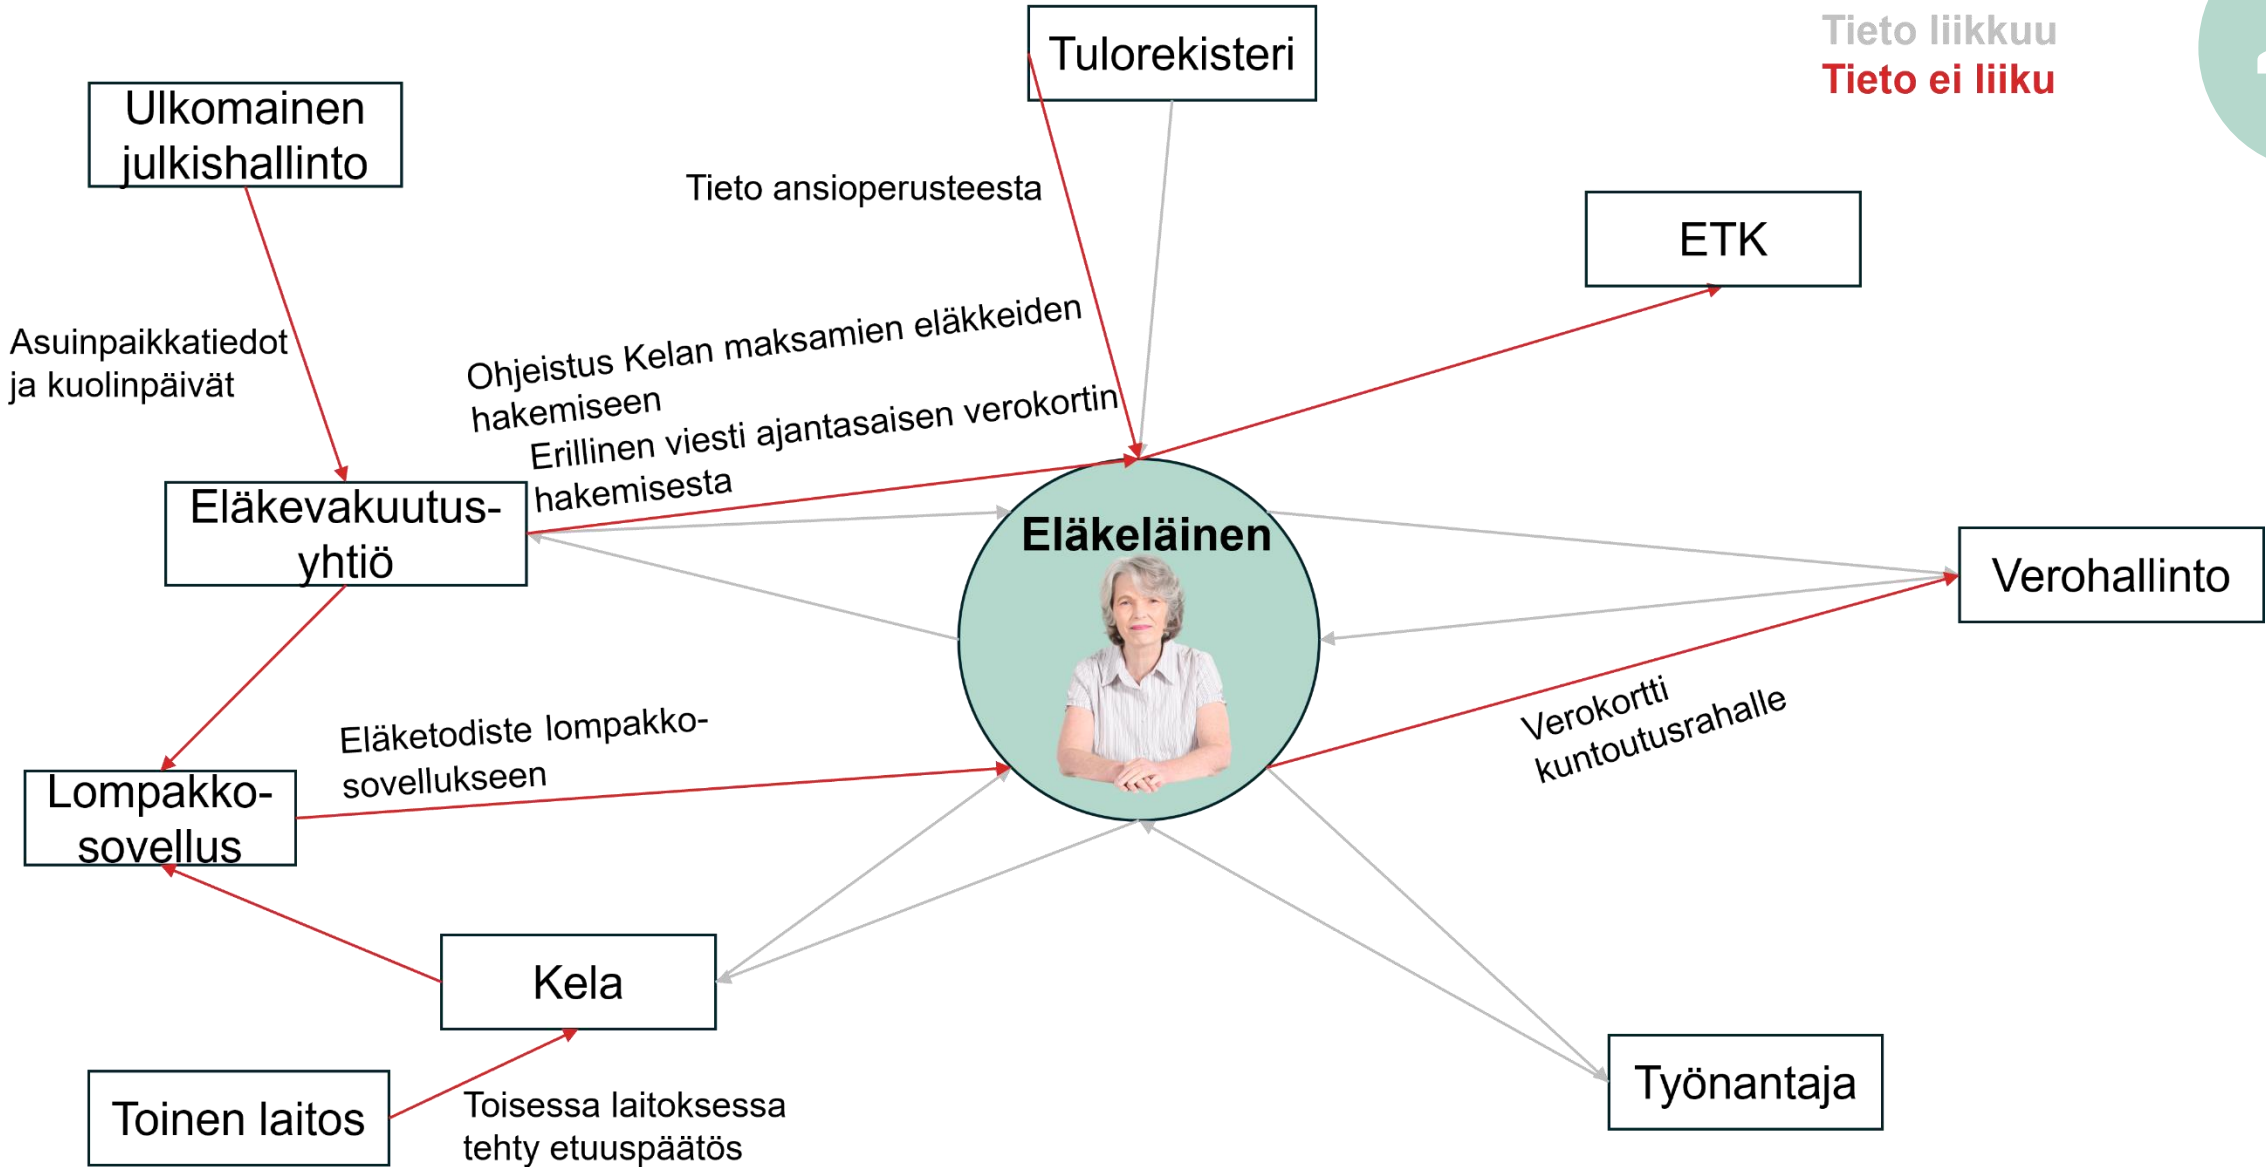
Tieto liikkuu
Tieto ei liiku

Tulorekisteri

Ulkomainen julkishallinto

Tieto ansioperusteesta

ETK

Asuinpaikkatiedot ja kuolinpäivät

Ohjeistus Kelan maksamien eläkkeiden hakemiseen

Erillinen viesti ajantasaisen verokortin hakemisesta

Eläkevakuutusyhtiö

Eläkeläinen

Verohallinto

Eläketodiste lompakkosovellukseen

Lompakkosovellus

Verokortti kuntoutusrahalle

Kela

Työnantaja

Toinen laitos

Toisessa laitoksessa tehty etuuspäätös